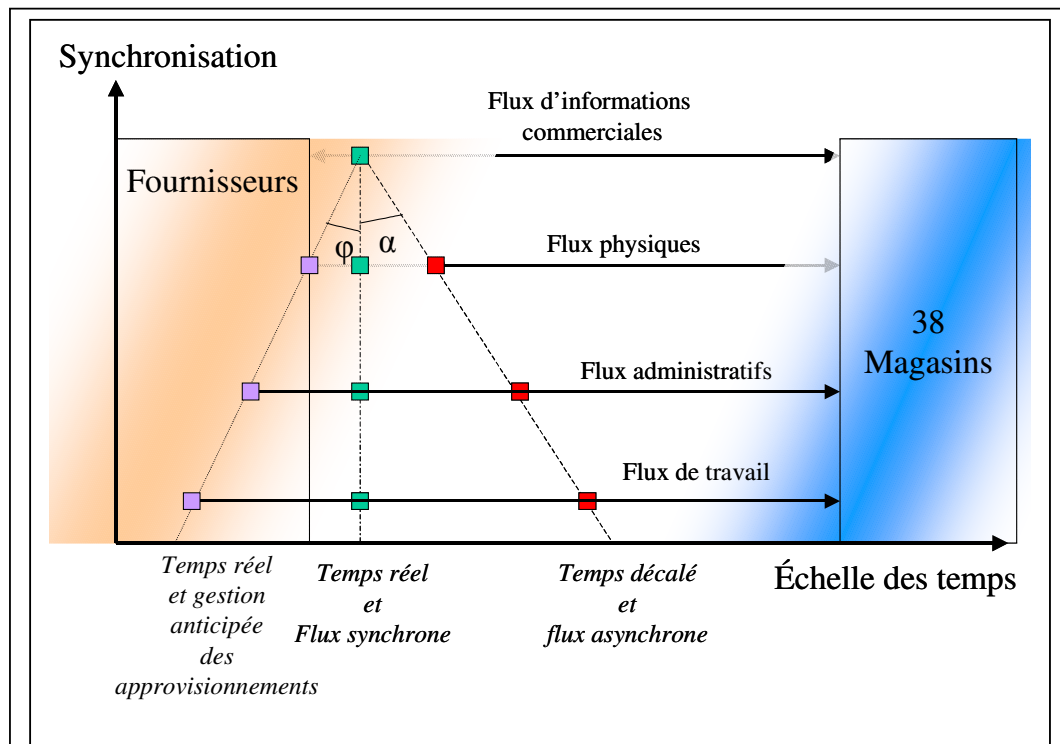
Synchronisation

Flux d'informations commerciales

Fournisseurs

φ α

Flux physiques

38 Magasins

Flux administratifs

Flux de travail

Temps réel et gestion anticipée des approvisionnements

Temps réel et Flux synchrone

Temps décalé et flux asynchrone

Échelle des temps